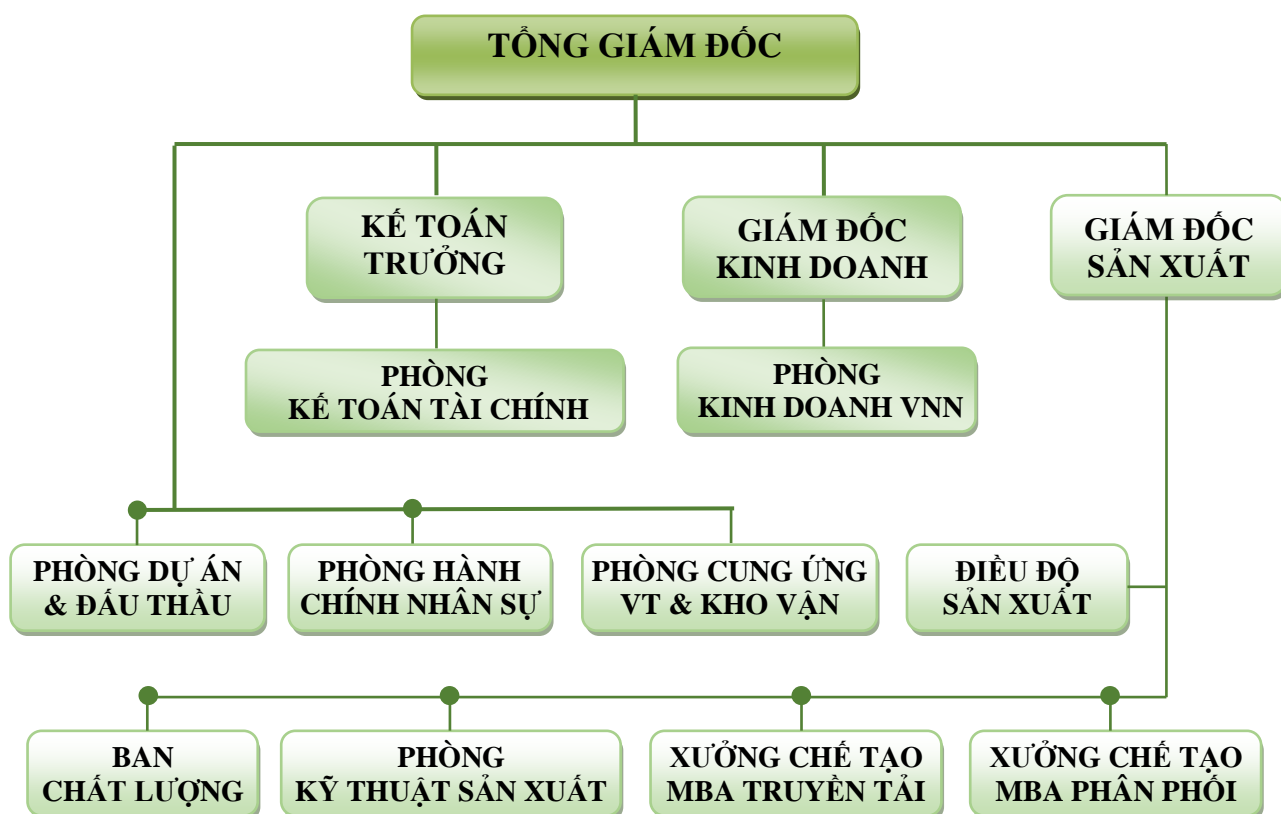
TỔNG GIÁM ĐỐC

KẾ TOÁN TRƯỞNG

GIÁM ĐỐC KINH DOANH

GIÁM ĐỐC SẢN XUẤT

PHÒNG KẾ TOÁN TÀI CHÍNH

PHÒNG KINH DOANH VNN

PHÒNG DỰ ÁN & ĐẤU THẦU

PHÒNG HÀNH CHÍNH NHÂN SỰ

PHÒNG CUNG ỨNG VT & KHO VẬN

ĐIỀU ĐỘ SẢN XUẤT

BAN CHẤT LƯỢNG

PHÒNG KỸ THUẬT SẢN XUẤT

XƯỞNG CHẾ TẠO MBA TRUYỀN TẢI

XƯỞNG CHẾ TẠO MBA PHÂN PHỐI